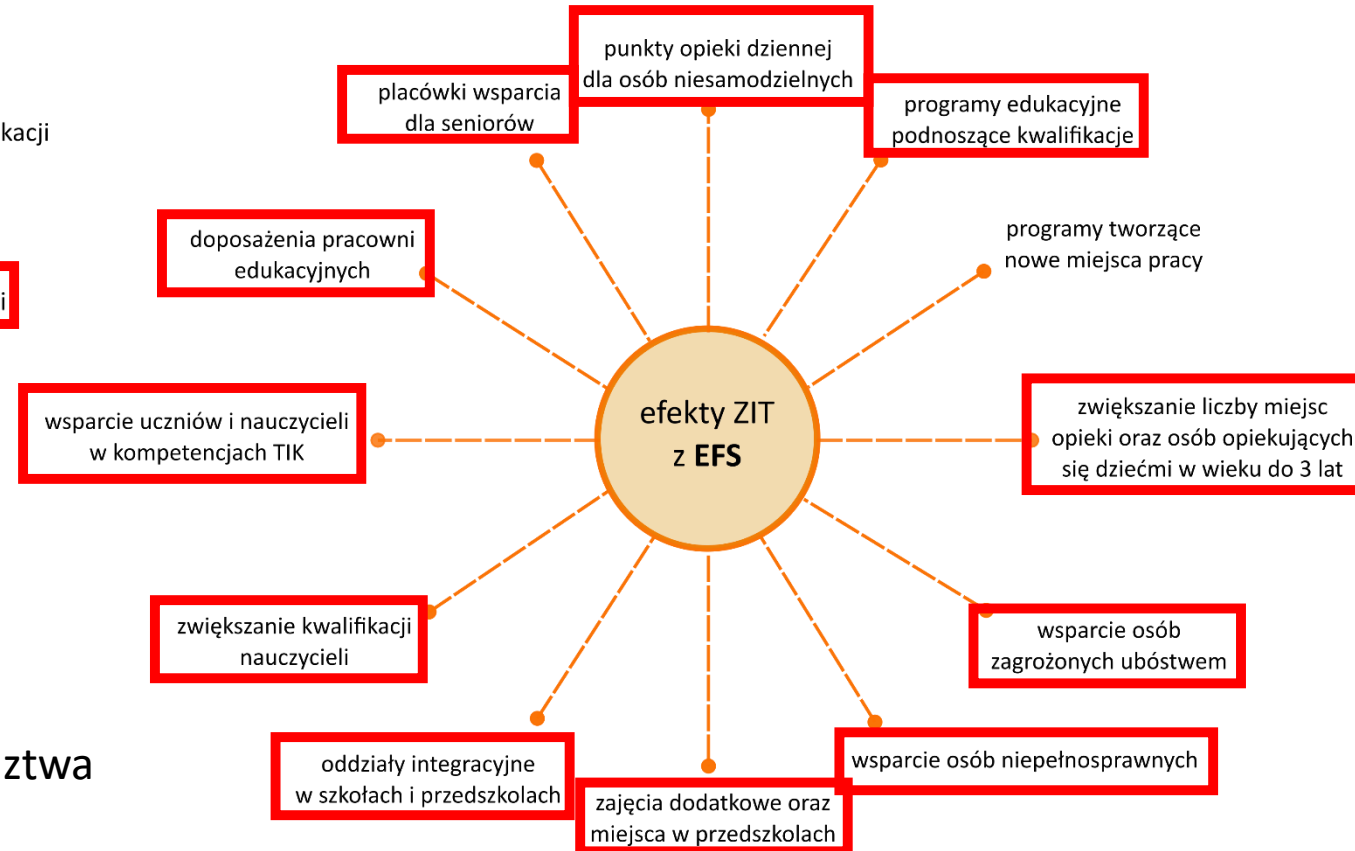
kacji

i

ztwa

punkty opieki dziennej dla osób niesamodzielnych

placówki wsparcia dla seniorów

programy edukacyjne podnoszące kwalifikacje

doposażenia pracowni edukacyjnych

programy tworzące nowe miejsca pracy

efekty ZIT z **EFS**

wsparcie uczniów i nauczycieli w kompetencjach TIK

zwiększanie liczby miejsc opieki oraz osób opiekujących się dziećmi w wieku do 3 lat

zwiększanie kwalifikacji nauczycieli

wsparcie osób zagrożonych ubóstwem

oddziały integracyjne w szkołach i przedszkolach

wsparcie osób niepełnosprawnych

zajęcia dodatkowe oraz miejsca w przedszkolach